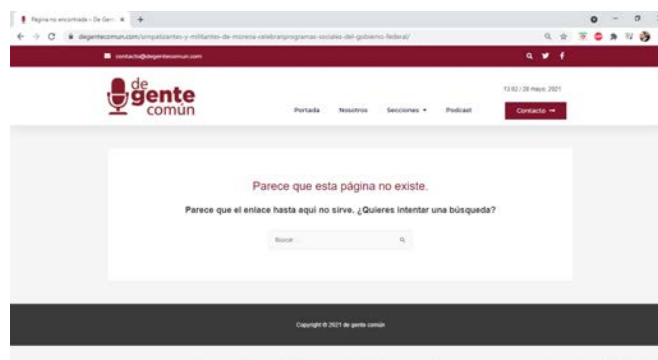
Página no encontrada – De Gen ×

degentecomun.com/simpatizantes-y-militantes-de-morena-celebranprogramas-sociales-del-gobierno-federal/

contacto@degentecomun.com

de gente común

Portada Nosotros Secciones ▾ Podcast

13:02 / 28 mayo, 2021

Contacto →

Parece que esta página no existe.

Parece que el enlace hasta aquí no sirve. ¿Quieres intentar una búsqueda?

Buscar ...

Copyright © 2021 de gente común